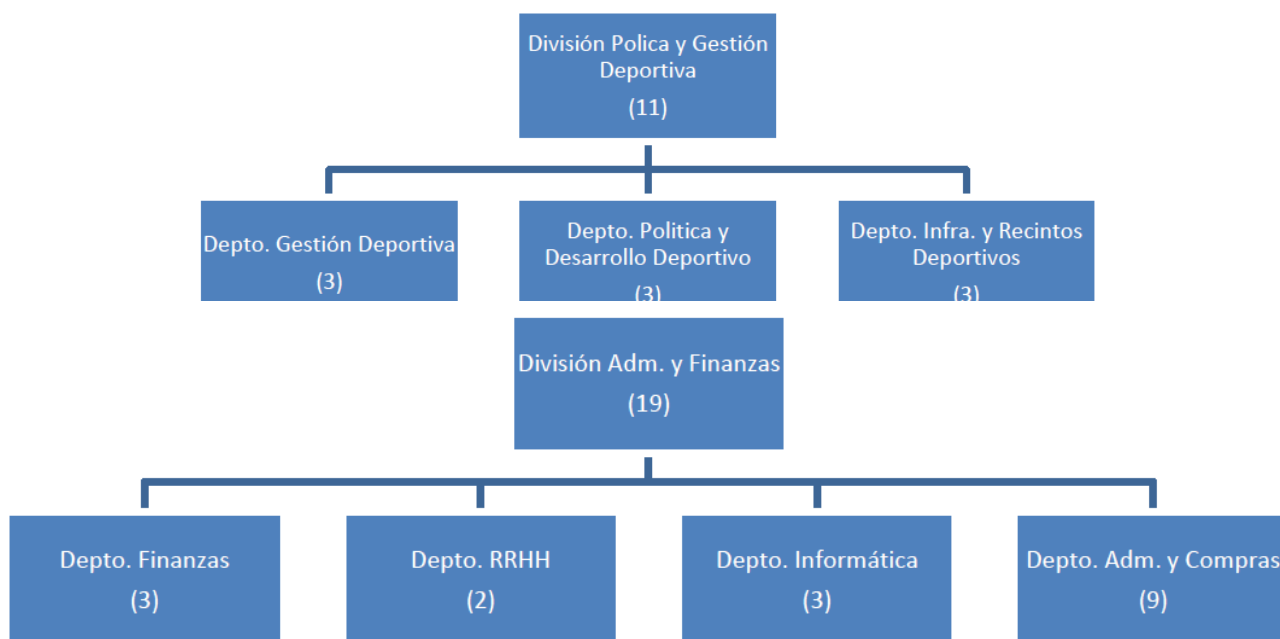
División Polica y Gestión Deportiva
(11)

Depto. Gestión Deportiva
(3)

Depto. Politica y Desarrollo Deportivo
(3)

Depto. Infra. y Recintos Deportivos
(3)

División Adm. y Finanzas
(19)

Depto. Finanzas
(3)

Depto. RRHH
(2)

Depto. Informática
(3)

Depto. Adm. y Compras
(9)